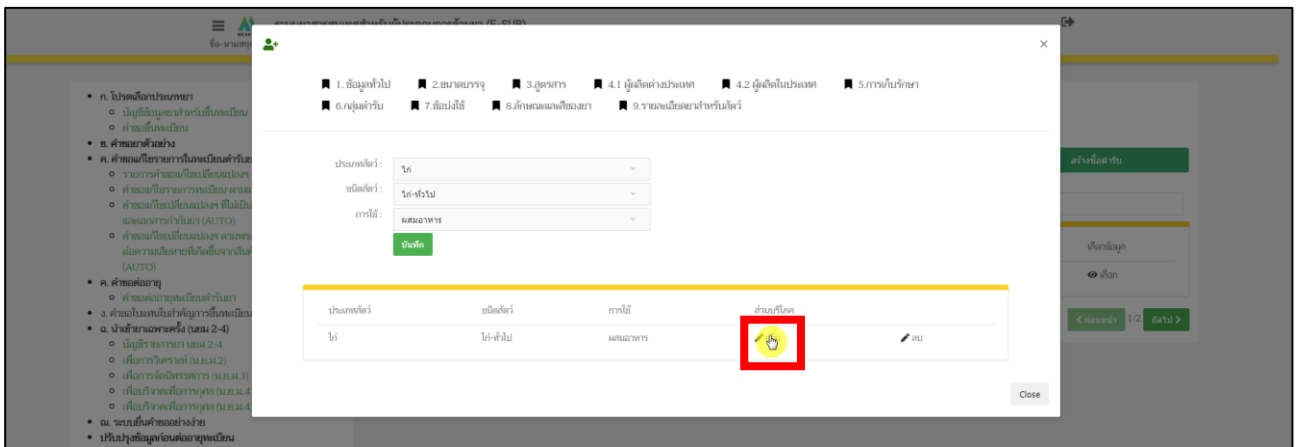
1. ข้อมูลทั่วไป
2.ขนาดบรรจุ
3.สูตรสาร
4.1 ผู้ผลิตต่างประเทศ
4.2 ผู้ผลิตในประเทศ
5.การเก็บรักษา
6.กลุ่มตำรับ
7.ข้อบ่งใช้
8.ลักษณะและสีของยา
9.รายละเอียดยาสำหรับสัตว์

ประเภทสัตว์ : ไก่
ชนิดสัตว์ : ไก่-ทั่วไป
การใช้ : ผสมอาหาร
บันทึก

| ประเภทสัตว์ | ชนิดสัตว์ | การใช้ | ส่วนบริโภค | |
|---|---|---|---|---|
| ไก่ | ไก่-ทั่วไป | ผสมอาหาร | | ลบ |

Close

ก. โปรดเลือกประเภทยา
บัญชีข้อมูลยาสำหรับขึ้นทะเบียน
คำขอขึ้นทะเบียน
ข. คำขอยาตัวอย่าง
ค. คำขอแก้ไขรายการในทะเบียนตำรับ
ค. คำขอต่ออายุ
ง. คำขอใบแทนใบสำคัญการขึ้นทะเบียน
จ. นำสั่งยาเฉพาะครั้ง (นยม 2-4)
ฉ. ระบบยื่นคำขออย่างง่าย
ปรับปรุงข้อมูลก่อนต่ออายุทะเบียน
(AUTO)

สร้างชื่อตำรับ
เลือกข้อมูล
เลือก
ก่อนหน้า 1/2 ถัดไป